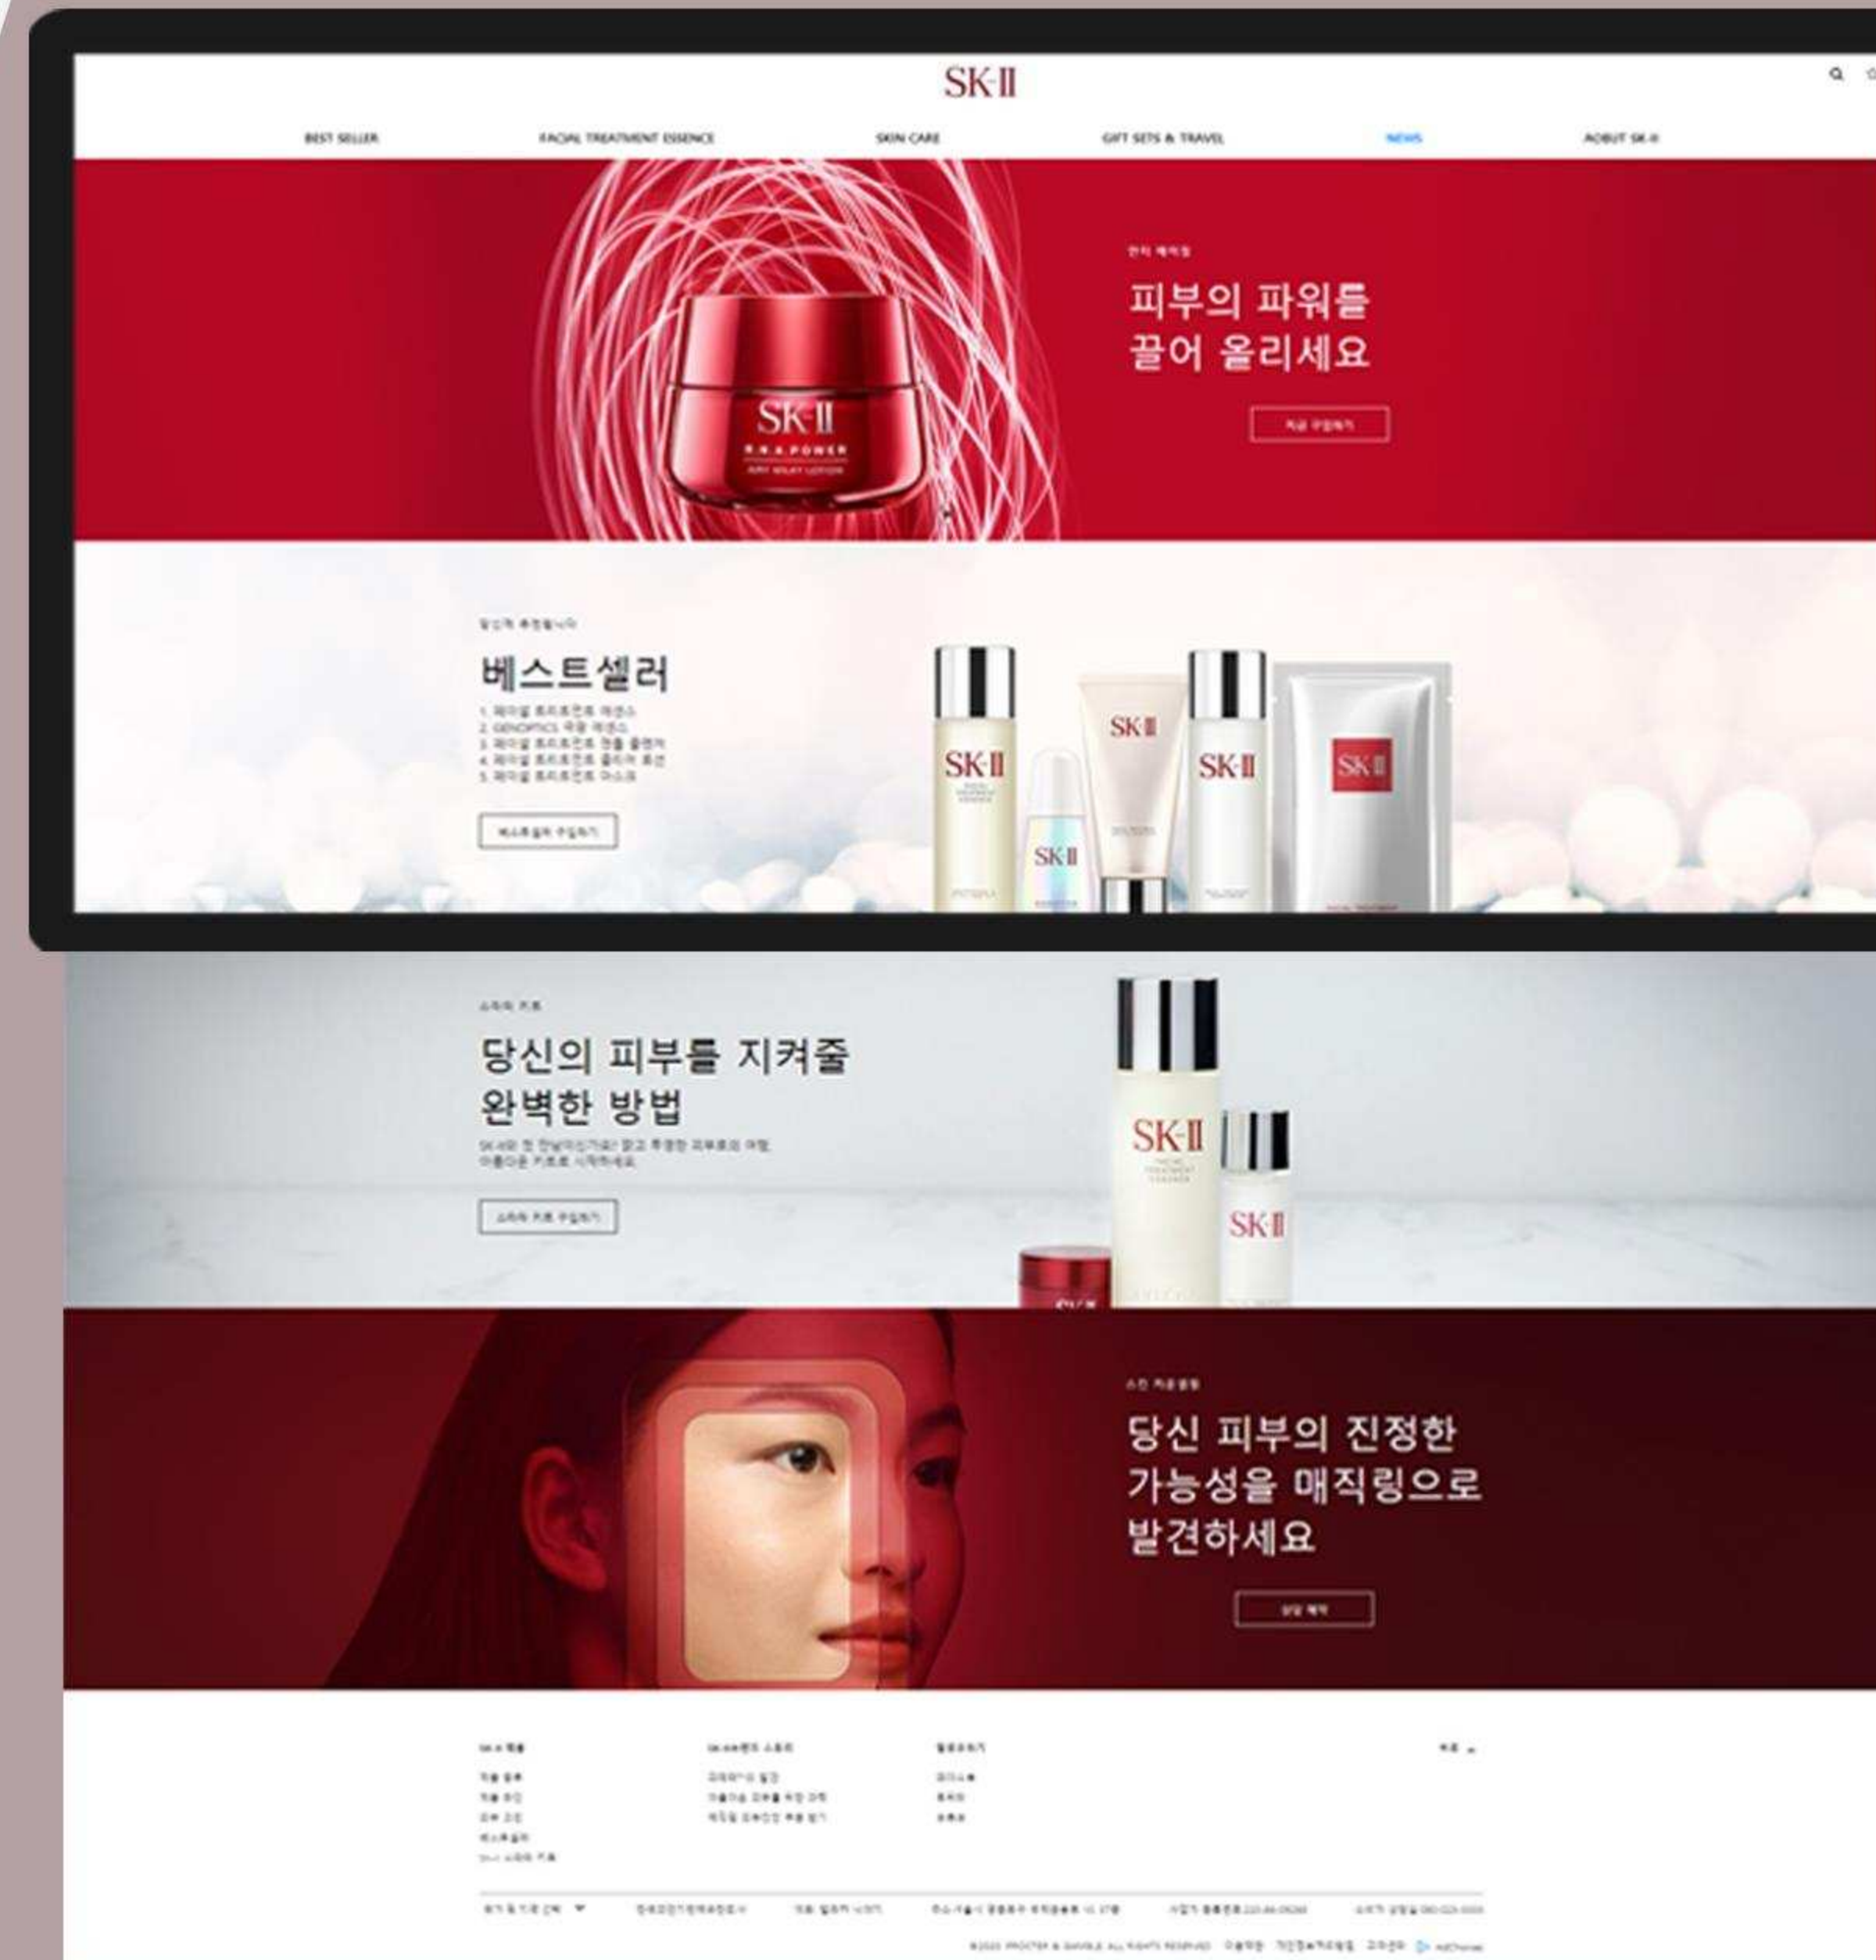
SK-II

BEST SELLER FACIAL TREATMENT ESSENCE SKIN CARE GIFT SETS & TRAVEL NEWS ABOUT SK-II

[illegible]

피부의 파워를 끌어 올리세요

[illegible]

SK-II R.N.A POWER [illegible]

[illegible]

베스트셀러

1. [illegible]
2. GENOPTICS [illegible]
3. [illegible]
4. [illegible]
5. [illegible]

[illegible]

SK-II SK-II SK-II SK-II SK-II

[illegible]

당신의 피부를 지켜줄 완벽한 방법

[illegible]

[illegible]

SK-II SK-II

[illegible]

당신 피부의 진정한 가능성을 매직링으로 발견하세요

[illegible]

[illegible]